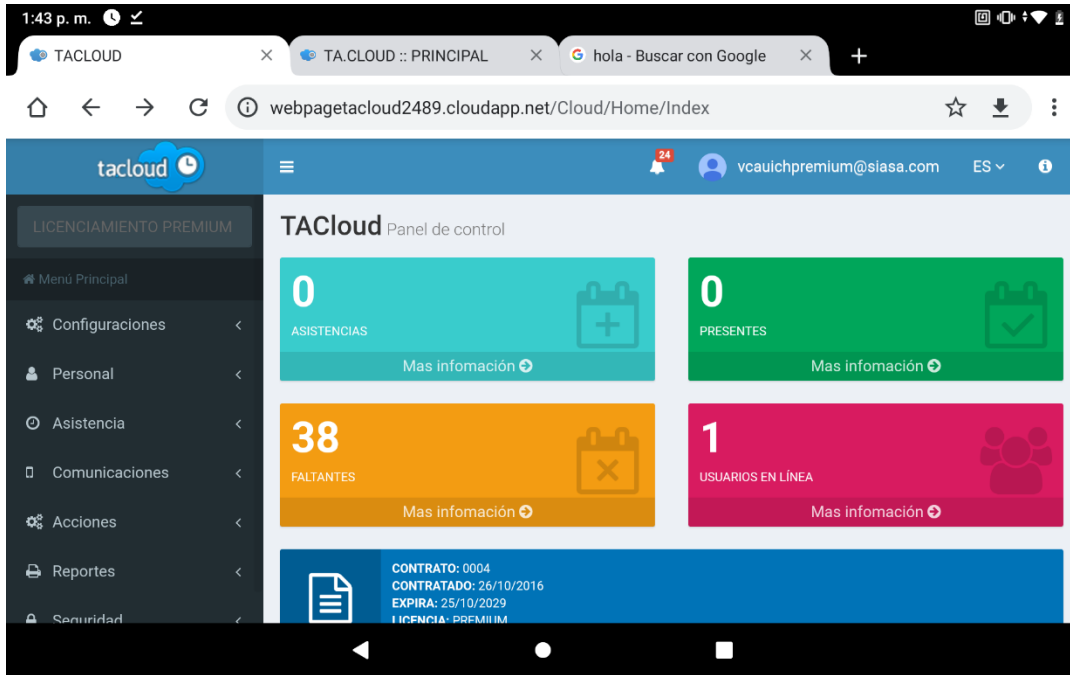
1:43 p. m.

TACLOUD ×
TA.CLOUD :: PRINCIPAL ×
hola - Buscar con Google ×
+

webpagetacloud2489.cloudapp.net/Cloud/Home/Index

tacloud

24
vcauichpremium@siasa.com
ES

LICENCIAMIENTO PREMIUM

Menú Principal
Configuraciones
Personal
Asistencia
Comunicaciones
Acciones
Reportes
Seguridad

TACloud Panel de control

0
ASISTENCIAS
Mas infomación

0
PRESENTES
Mas infomación

38
FALTANTES
Mas infomación

1
USUARIOS EN LÍNEA
Mas infomación

CONTRATO: 0004
CONTRATADO: 26/10/2016
EXPIRA: 25/10/2029
LICENCIA: PREMIUM